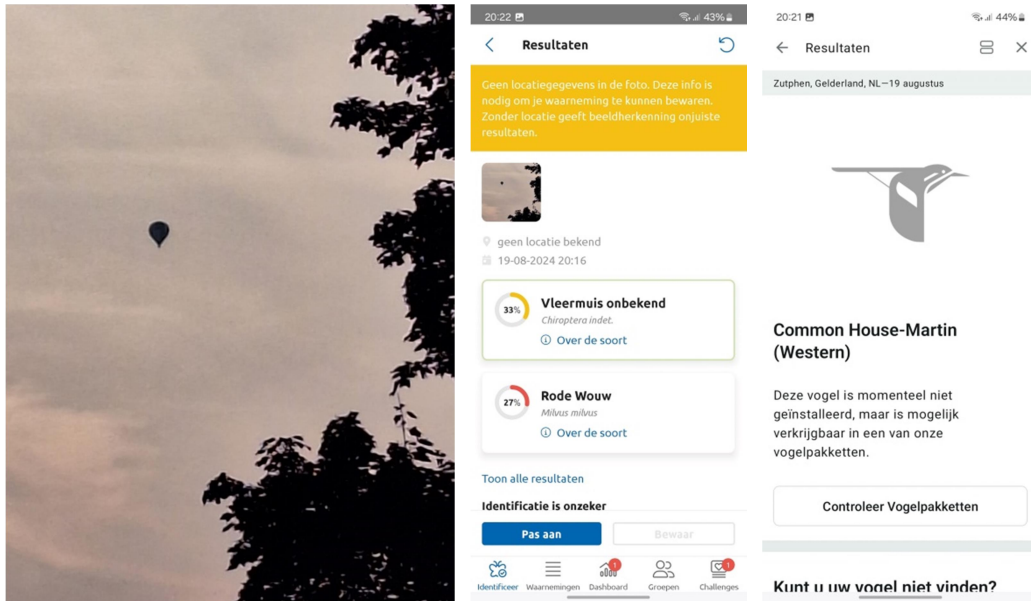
20:22

43%

Resultaten

Geen locatiegegevens in de foto. Deze info is nodig om je waarneming te kunnen bewaren. Zonder locatie geeft beeldherkenning onjuiste resultaten.

geen locatie bekend

19-08-2024 20:16

33%

Vleermuis onbekend

Chiroptera indet.

Over de soort

27%

Rode Wouw

Milvus milvus

Over de soort

Toon alle resultaten

Identificatie is onzeker

Pas aan

Bewaar

Identificeer Waarnemingen Dashboard Groepen Challenges

1

1

20:21

44%

Resultaten

Zutphen, Gelderland, NL—19 augustus

Common House-Martin (Western)

Deze vogel is momenteel niet geïnstalleerd, maar is mogelijk verkrijgbaar in een van onze vogelpakketten.

Controleer Vogelpakketten

Kunt u uw vogel niet vinden?